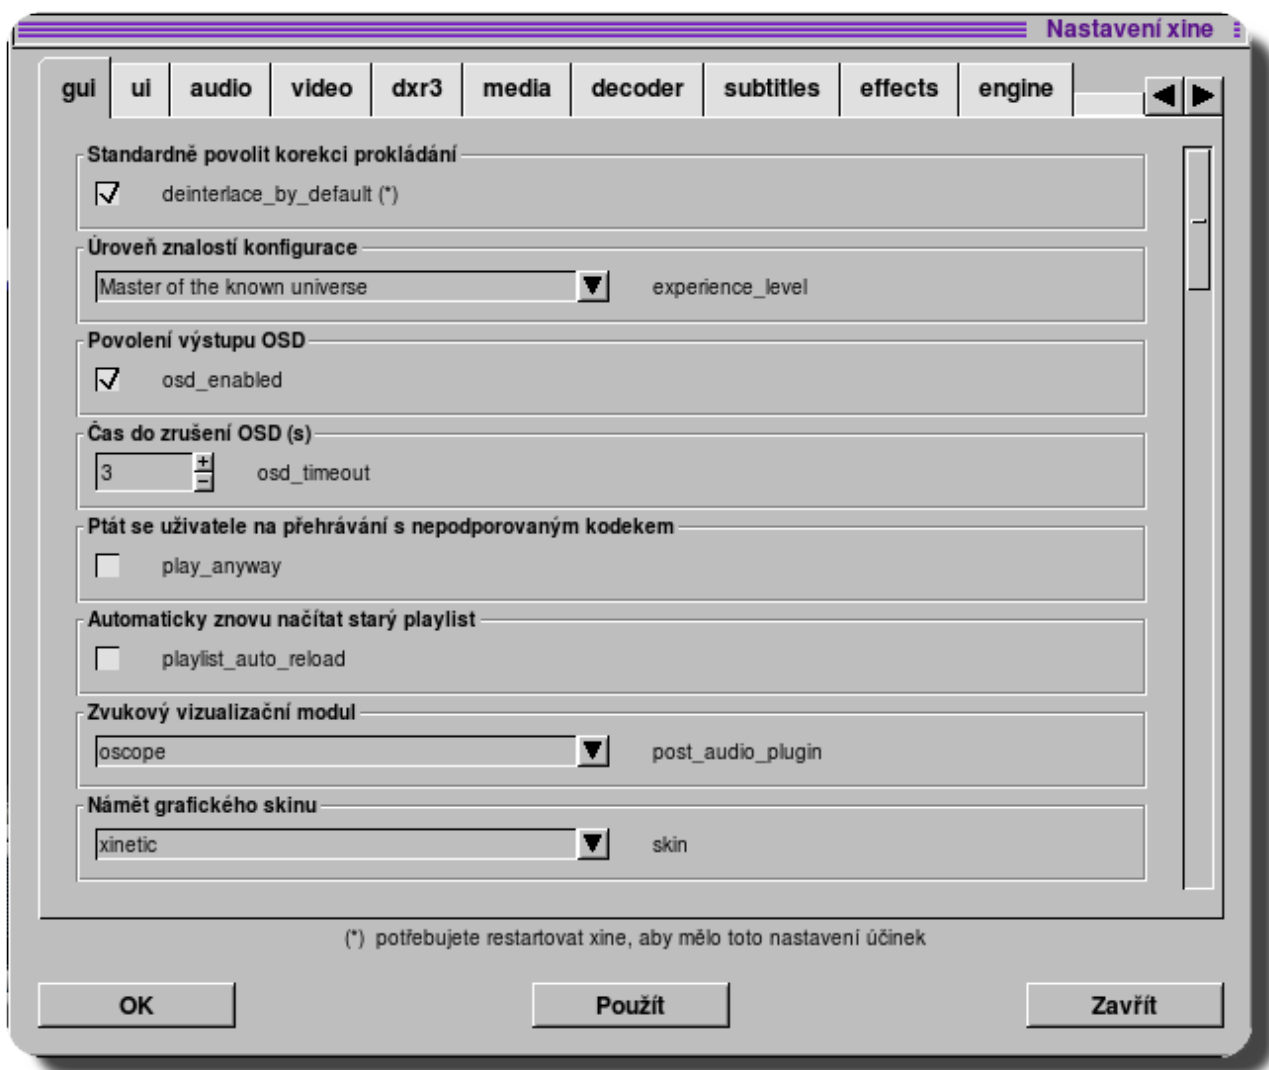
Nastavení xine

gui | ui | audio | video | dxr3 | media | decoder | subtitles | effects | engine

Standardně povolit korekci prokládání
deinterlace_by_default (*)

Úroveň znalostí konfigurace
Master of the known universe
experience_level

Povolení výstupu OSD
osd_enabled

Čas do zrušení OSD (s)
3
osd_timeout

Ptát se uživatele na přehrávání s nepodporovaným kodekem
play_anyway

Automaticky znovu načítat starý playlist
playlist_auto_reload

Zvukový vizualizační modul
oscope
post_audio_plugin

Námět grafického skinu
xinetic
skin

(*) potřebujete restartovat xine, aby mělo toto nastavení účinek

OK
Použít
Zavřít